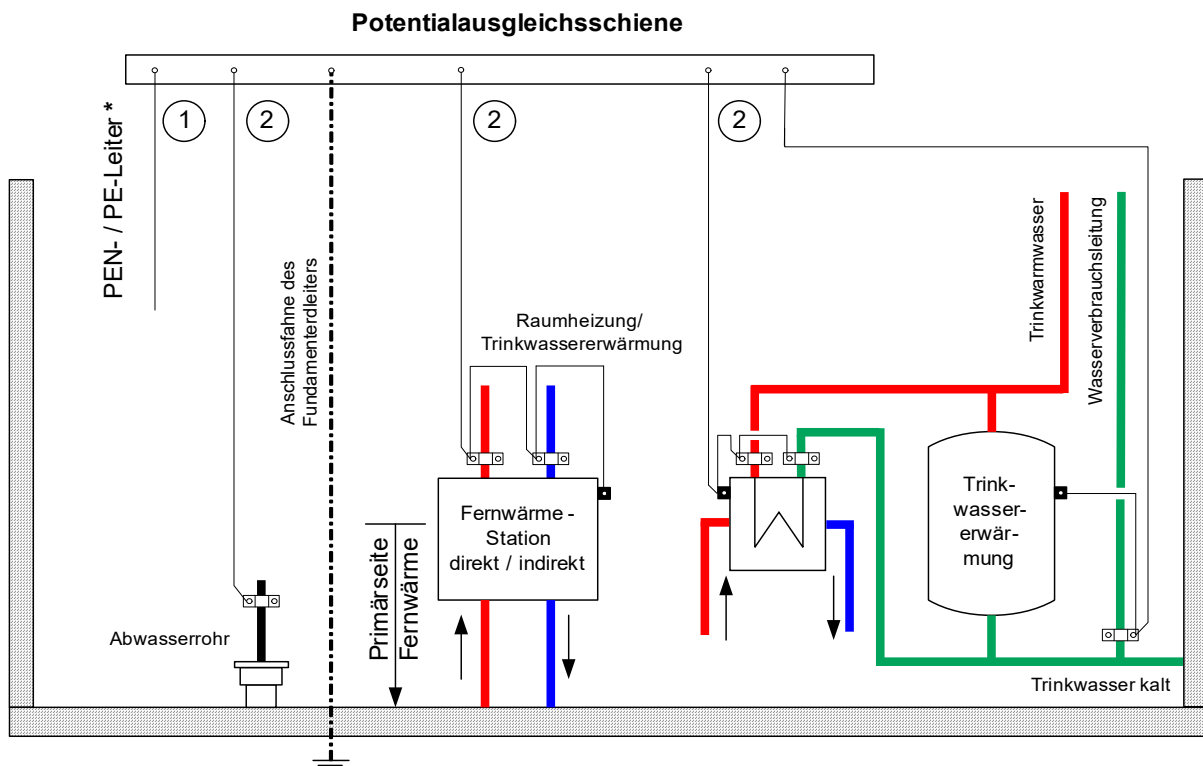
Potentialausgleichsschiene

PEN- / PE-Leiter *

1

2

2

2

Anschlussfahne des Fundamenterdleiters

Raumheizung/ Trinkwassererwärmung

Trinkwarmwasser

Wasserverbrauchsleitung

Fernwärme - Station direkt / indirekt

Trink-wasser-erwär-mung

Primärseite Fernwärme

Abwasserrohr

Trinkwasser kalt